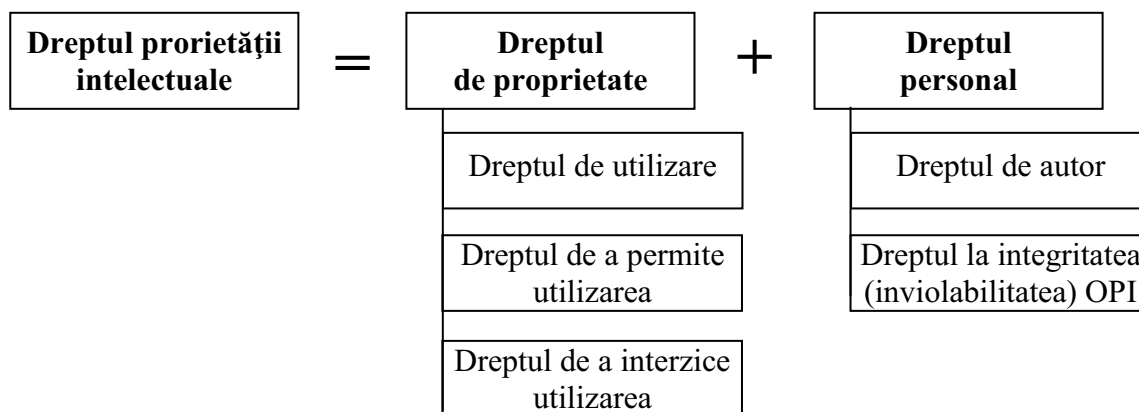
Dreptul prorietăţii intelectuale = Dreptul de proprietate + Dreptul personal

Dreptul de utilizare

Dreptul de a permite utilizarea

Dreptul de a interzice utilizarea

Dreptul de autor

Dreptul la integritatea (inviolabilitatea) OPI